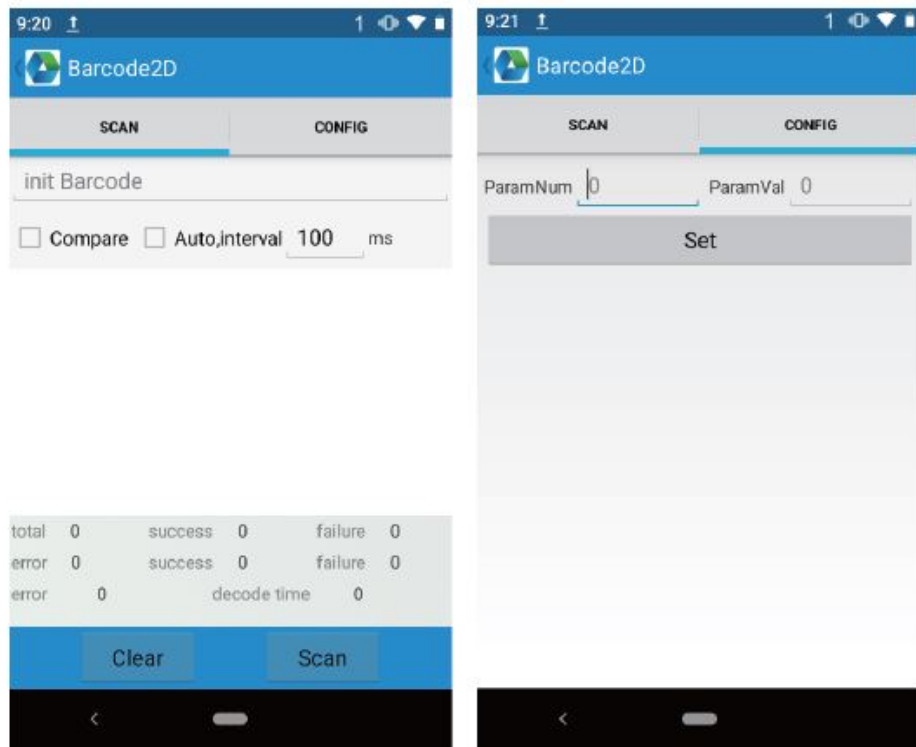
9:20 1

Barcode2D

SCAN CONFIG

init Barcode

Compare Auto,interval 100 ms

total 0 success 0 failure 0
error 0 success 0 failure 0
error 0 decode time 0

Clear Scan

9:21 1

Barcode2D

SCAN CONFIG

ParamNum 0 ParamVal 0

Set